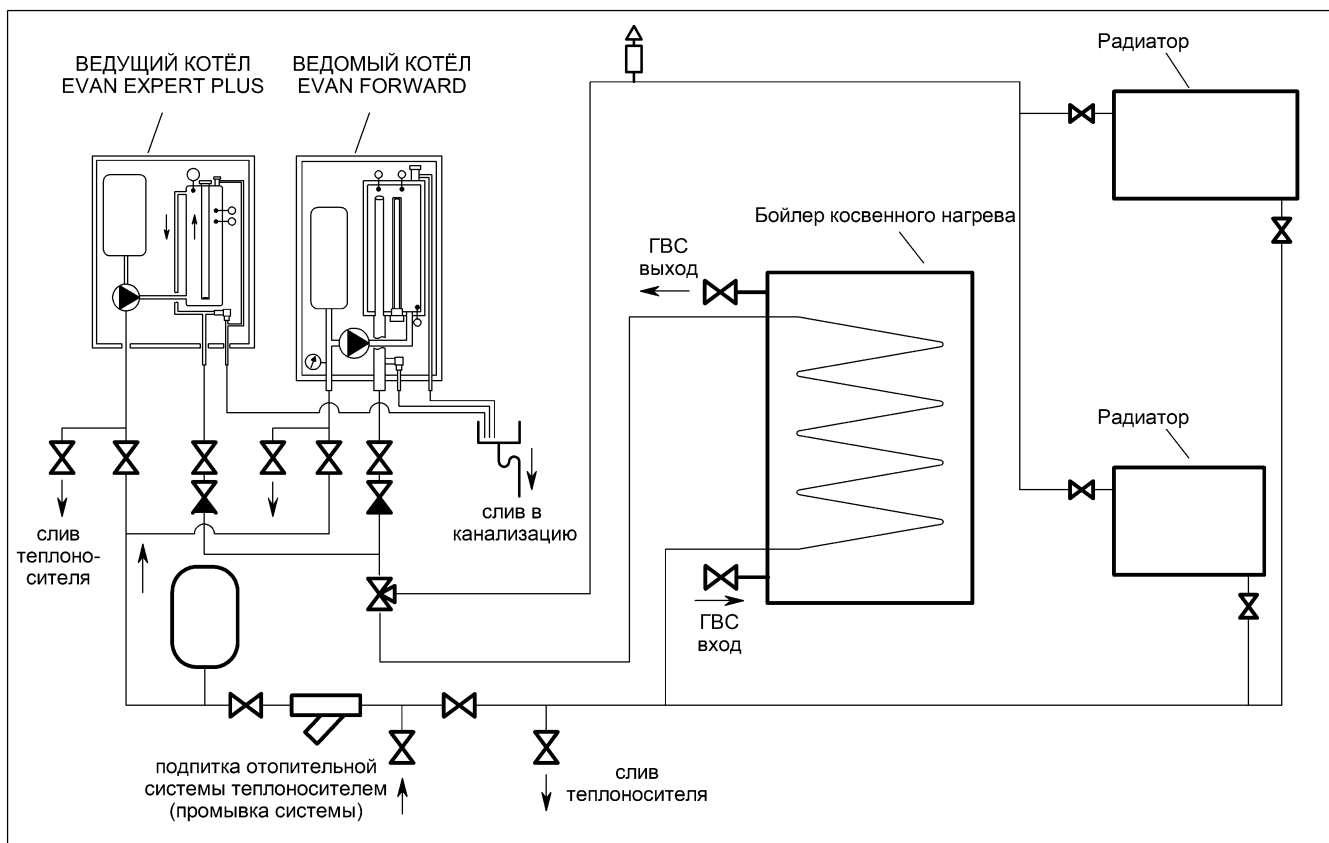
ВЕДУЩИЙ КОТЁЛ
EVAN EXPERT PLUS

ВЕДОМЫЙ КОТЁЛ
EVAN FORWARD

Радиатор

Бойлер косвенного нагрева

ГВС
выход

Радиатор

слив в
канализацию

слив
теплоносителя

ГВС
вход

подпитка отопительной
системы теплоносителем
(промывка системы)

слив
теплоносителя